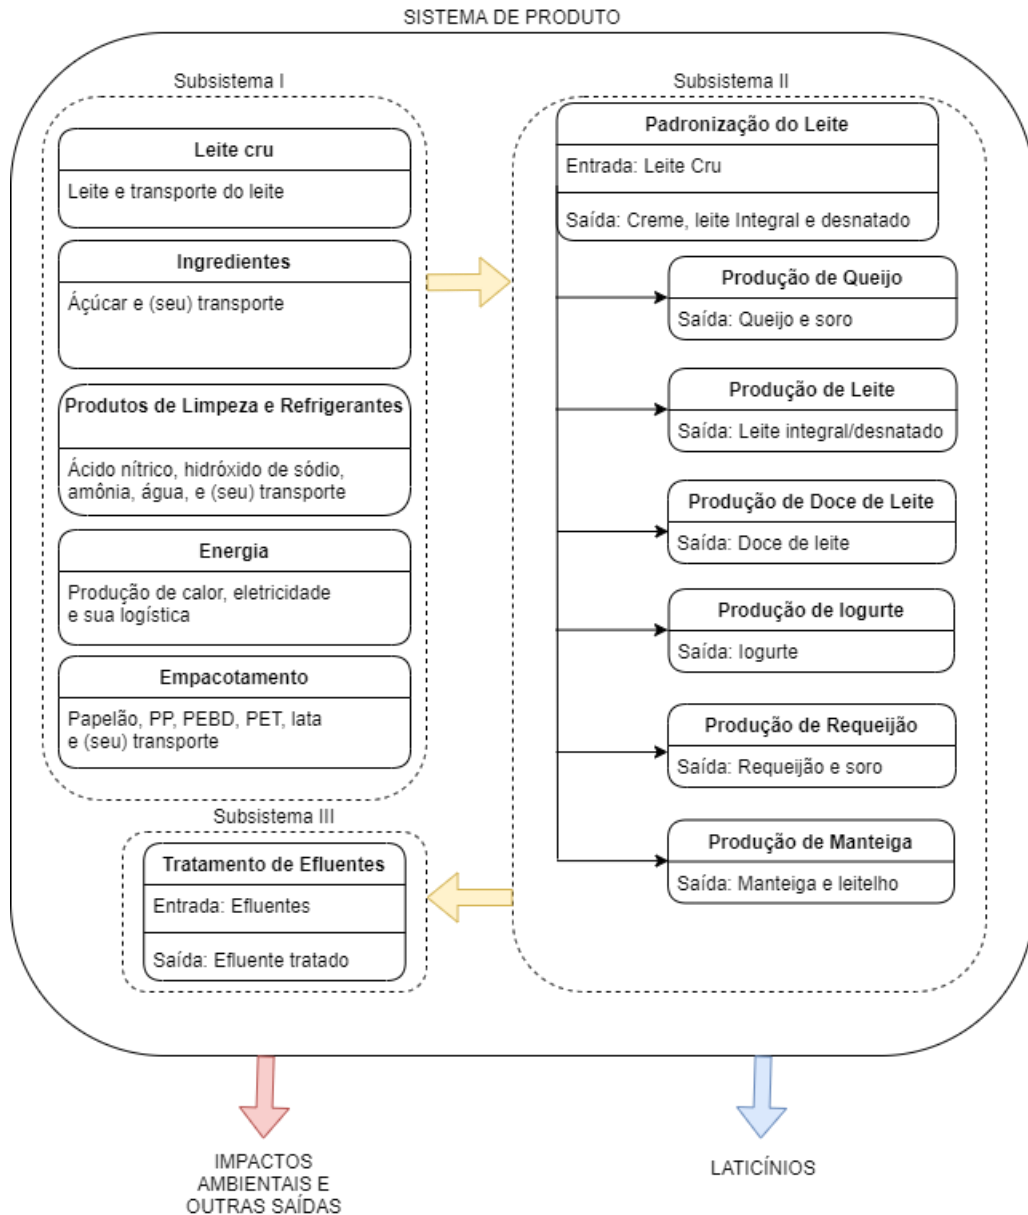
SISTEMA DE PRODUTO

Subsistema I

Leite cru

Leite e transporte do leite

Ingredientes

Áçúcar e (seu) transporte

Produtos de Limpeza e Refrigerantes

Ácido nítrico, hidróxido de sódio, amônia, água, e (seu) transporte

Energia

Produção de calor, eletricidade e sua logística

Empacotamento

Papelão, PP, PEBD, PET, lata e (seu) transporte

Subsistema II

Padronização do Leite

Entrada: Leite Cru

Saída: Creme, leite Integral e desnatado

Produção de Queijo

Saída: Queijo e soro

Produção de Leite

Saída: Leite integral/desnatado

Produção de Doce de Leite

Saída: Doce de leite

Produção de Iogurte

Saída: Iogurte

Produção de Requeijão

Saída: Requeijão e soro

Produção de Manteiga

Saída: Manteiga e leitelho

Subsistema III

Tratamento de Efluentes

Entrada: Efluentes

Saída: Efluente tratado

IMPACTOS AMBIENTAIS E OUTRAS SAÍDAS

LATICÍNIOS